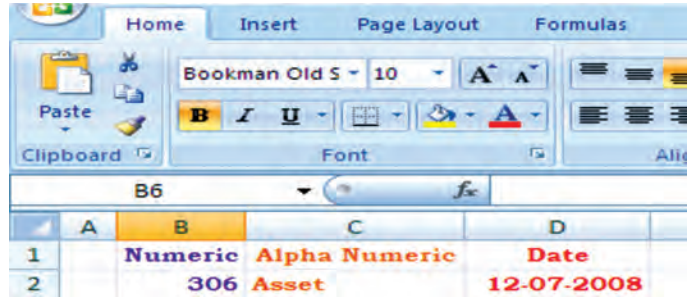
Home Insert Page Layout Formulas

Paste

Clipboard

Bookman Old S 10

A A

B I U

A

Font

Ali

B6

fx

| | A | B | C | D |
|---|---|---|---|---|
| 1 | | Numeric | Alpha Numeric | Date |
| 2 | | 306 | Asset | 12-07-2008 |